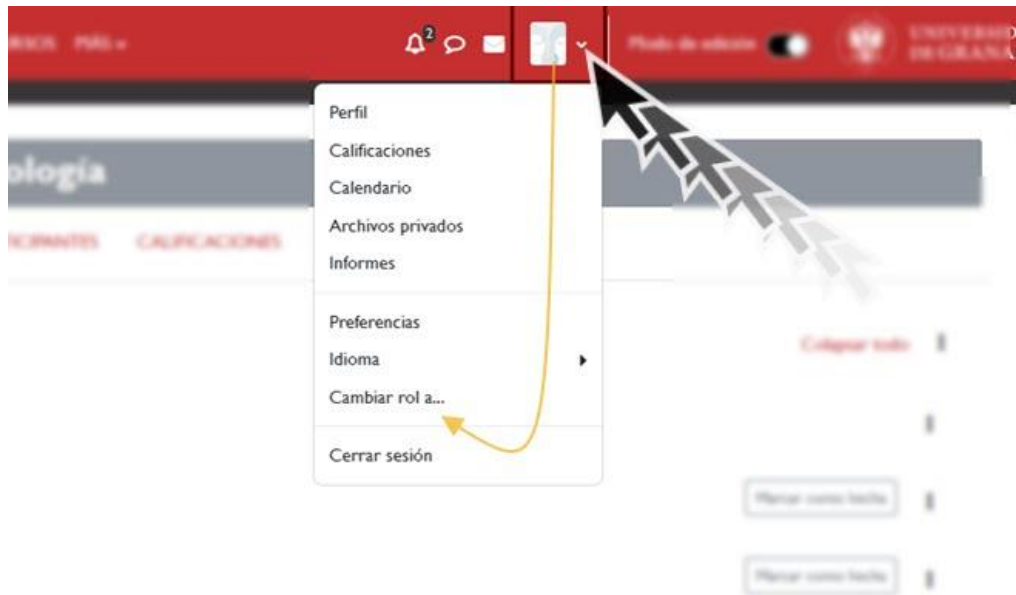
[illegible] 2 Modo de edición UNIVERSIDAD DE GRANADA

ología

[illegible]CIPANTES CALIFICACIONES

Perfil
Calificaciones
Calendario
Archivos privados
Informes

Preferencias
Idioma
Cambiar rol a...

Cerrar sesión

Colapsar todo

Marcar como hecha

Marcar como hecha